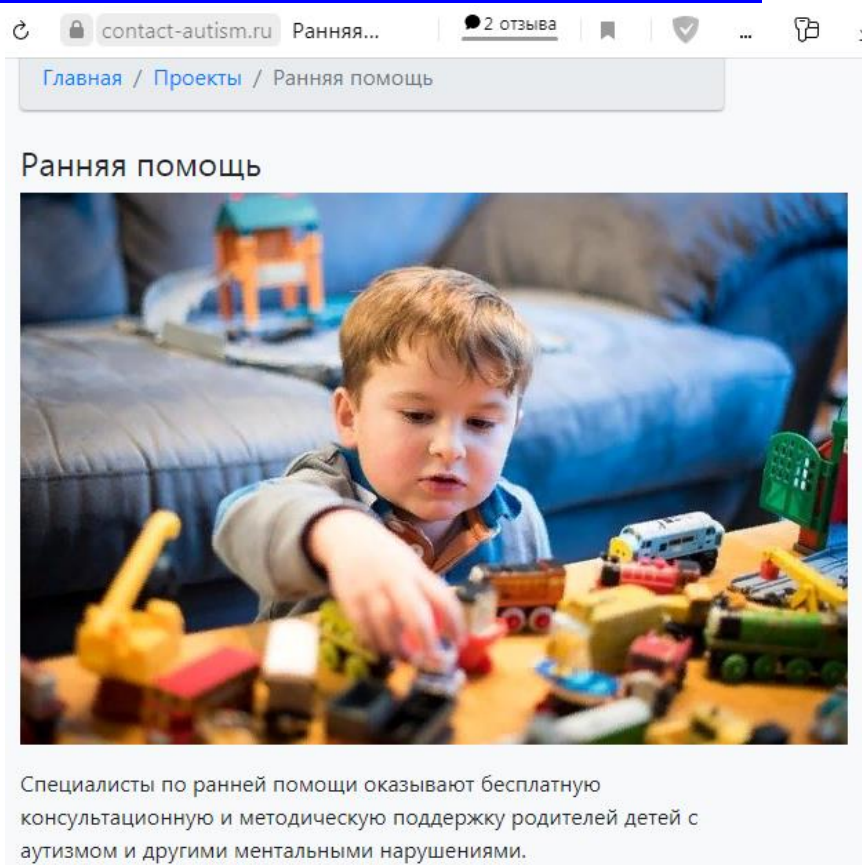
contact-autism.ru Ранняя...
2 отзыва
...

Главная / Проекты / Ранняя помощь

Ранняя помощь

Специалисты по ранней помощи оказывают бесплатную консультационную и методическую поддержку родителей детей с аутизмом и другими ментальными нарушениями.